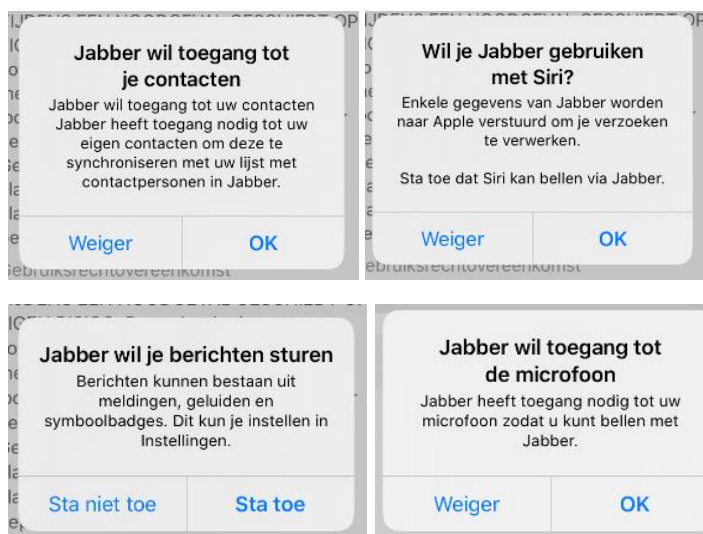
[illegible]

Jabber wil toegang tot je contacten

Jabber wil toegang tot uw contacten Jabber heeft toegang nodig tot uw eigen contacten om deze te synchroniseren met uw lijst met contactpersonen in Jabber.

Weiger

OK

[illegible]ebruiksrechtovereenkomst

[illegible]

Wil je Jabber gebruiken met Siri?

Enkele gegevens van Jabber worden naar Apple verstuurd om je verzoeken te verwerken.

Sta toe dat Siri kan bellen via Jabber.

Weiger

OK

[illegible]ebruiksrechtovereenkomst

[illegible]

Jabber wil je berichten sturen

Berichten kunnen bestaan uit meldingen, geluiden en symboolbadges. Dit kun je instellen in Instellingen.

Sta niet toe

Sta toe

Jabber wil toegang tot de microfoon

Jabber heeft toegang nodig tot uw microfoon zodat u kunt bellen met Jabber.

Weiger

OK